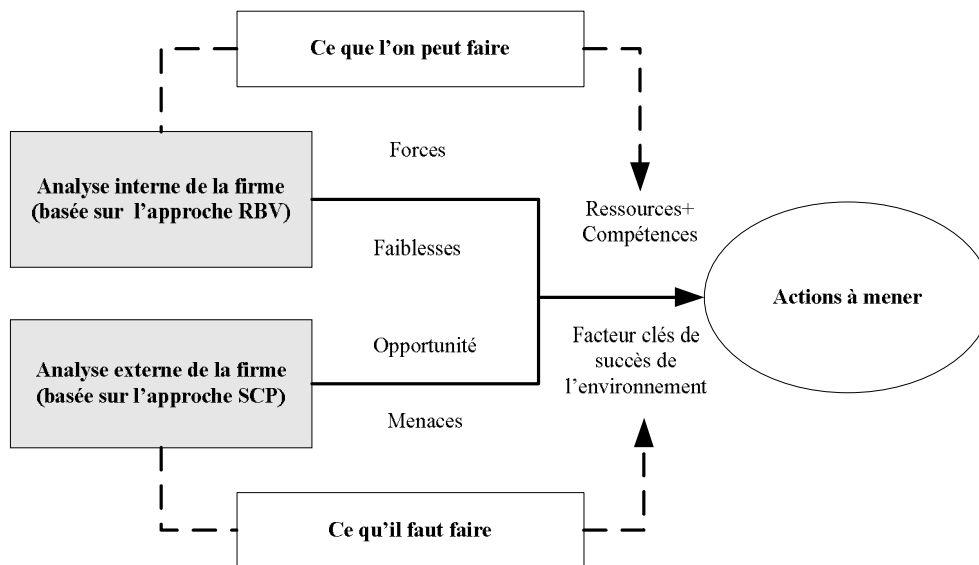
Ce que l'on peut faire

Analyse interne de la firme (basée sur l'approche RBV)

Forces

Faiblesses

Ressources+ Compétences

Actions à mener

Analyse externe de la firme (basée sur l'approche SCP)

Opportunité

Menaces

Facteur clés de succès de l'environnement

Ce qu'il faut faire